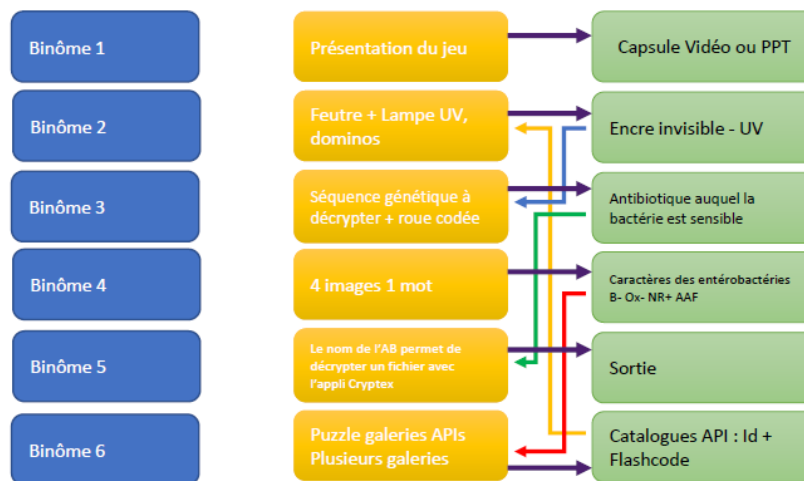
Binôme 1

Présentation du jeu

Capsule Vidéo ou PPT

Binôme 2

Feutre + Lampe UV, dominos

Encre invisible - UV

Binôme 3

Séquence génétique à décrypter + roue codée

Antibiotique auquel la bactérie est sensible

Binôme 4

4 images 1 mot

Caractères des entérobactéries B- Ox- NR+ AAF

Binôme 5

Le nom de l'AB permet de décrypter un fichier avec l'appli Cryptex

Sortie

Binôme 6

Puzzle galeries APIs Plusieurs galeries

Catalogues API : Id + Flashcode